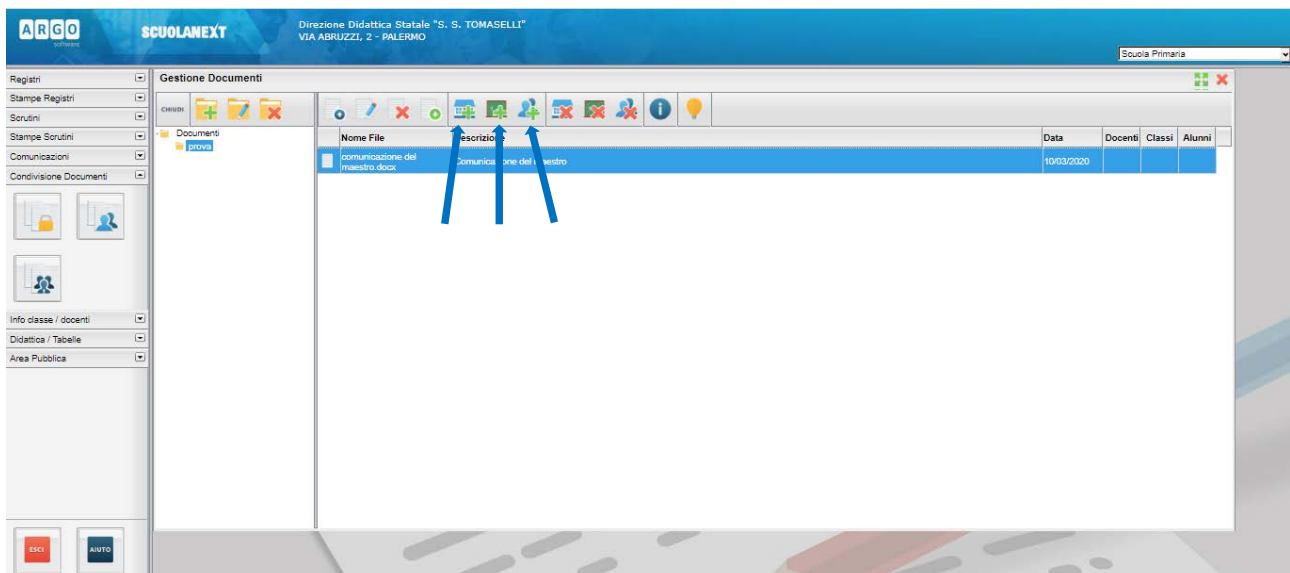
ARGO software SCUOLANEXT Direzione Didattica Statale "S. S. TOMASELLI" VIA ABRUZZI, 2 - PALERMO

Scuola Primaria

Registri
Stampe Registri
Scrutini
Stampe Scrutini
Comunicazioni
Condivisione Documenti
Info classe / docenti
Didattica / Tabelle
Area Pubblica

Gestione Documenti

CHIUDI

Documenti
prova

| Nome File | Descrizione | Data | Docenti | Classi | Alunni |
|---|---|---|---|---|---|
| comunicazione del maestro.docx | Comunica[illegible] del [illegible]aestro | 10/03/2020 | | | |

ESCI AIUTO